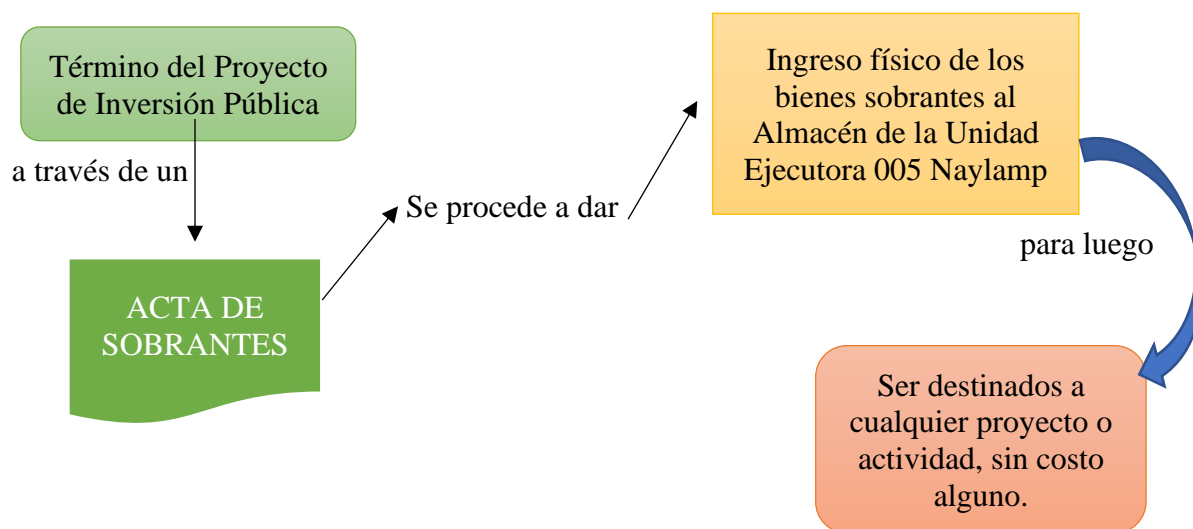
Término del Proyecto de Inversión Pública

a través de un

ACTA DE SOBRANTES

Se procede a dar

Ingreso físico de los bienes sobrantes al Almacén de la Unidad Ejecutora 005 Naylamp

para luego

Ser destinados a cualquier proyecto o actividad, sin costo alguno.